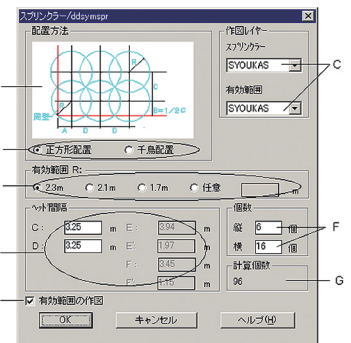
スプリンクラー/ddsymspr

配置方法

R
C
D
周壁
A D D
B=1/2C

正方形配置
千鳥配置

作図レイヤー
スプリンクラー
SYOUKAS
有効範囲
SYOUKAS

C

有効範囲 R:
2.3m
2.1m
1.7m
任意

ヘッド間隔
C: 3.25 m
D: 3.25 m
E: 3.94 m
E': 1.97 m
F: 3.45 m
F': 1.15 m

個数
縦 6 個
横 16 個

F

計算個数
96

G

有効範囲の作図

OK
キャンセル
ヘルプ(H)